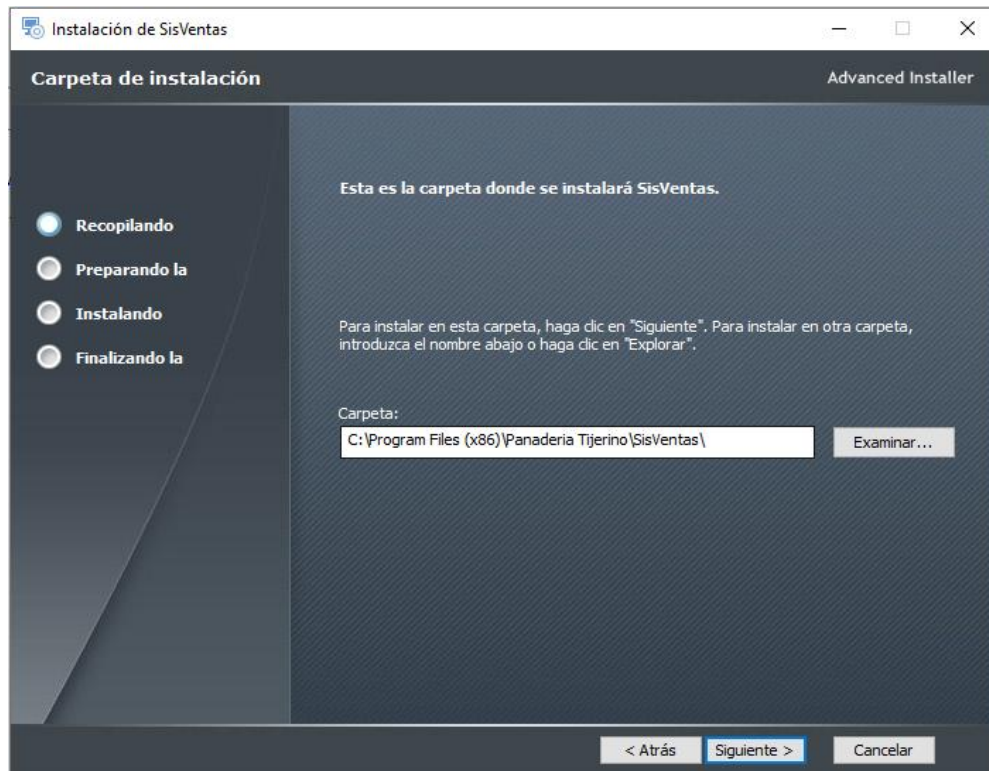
Instalación de SisVentas

Carpeta de instalación

Advanced Installer

Recopilando

Preparando la

Instalando

Finalizando la

Esta es la carpeta donde se instalará SisVentas.

Para instalar en esta carpeta, haga clic en "Siguiente". Para instalar en otra carpeta, introduzca el nombre abajo o haga clic en "Explorar".

Carpeta:

C:\Program Files (x86)\Panaderia Tijerino\SisVentas\

Examinar...

< Atrás

Siguiente >

Cancelar